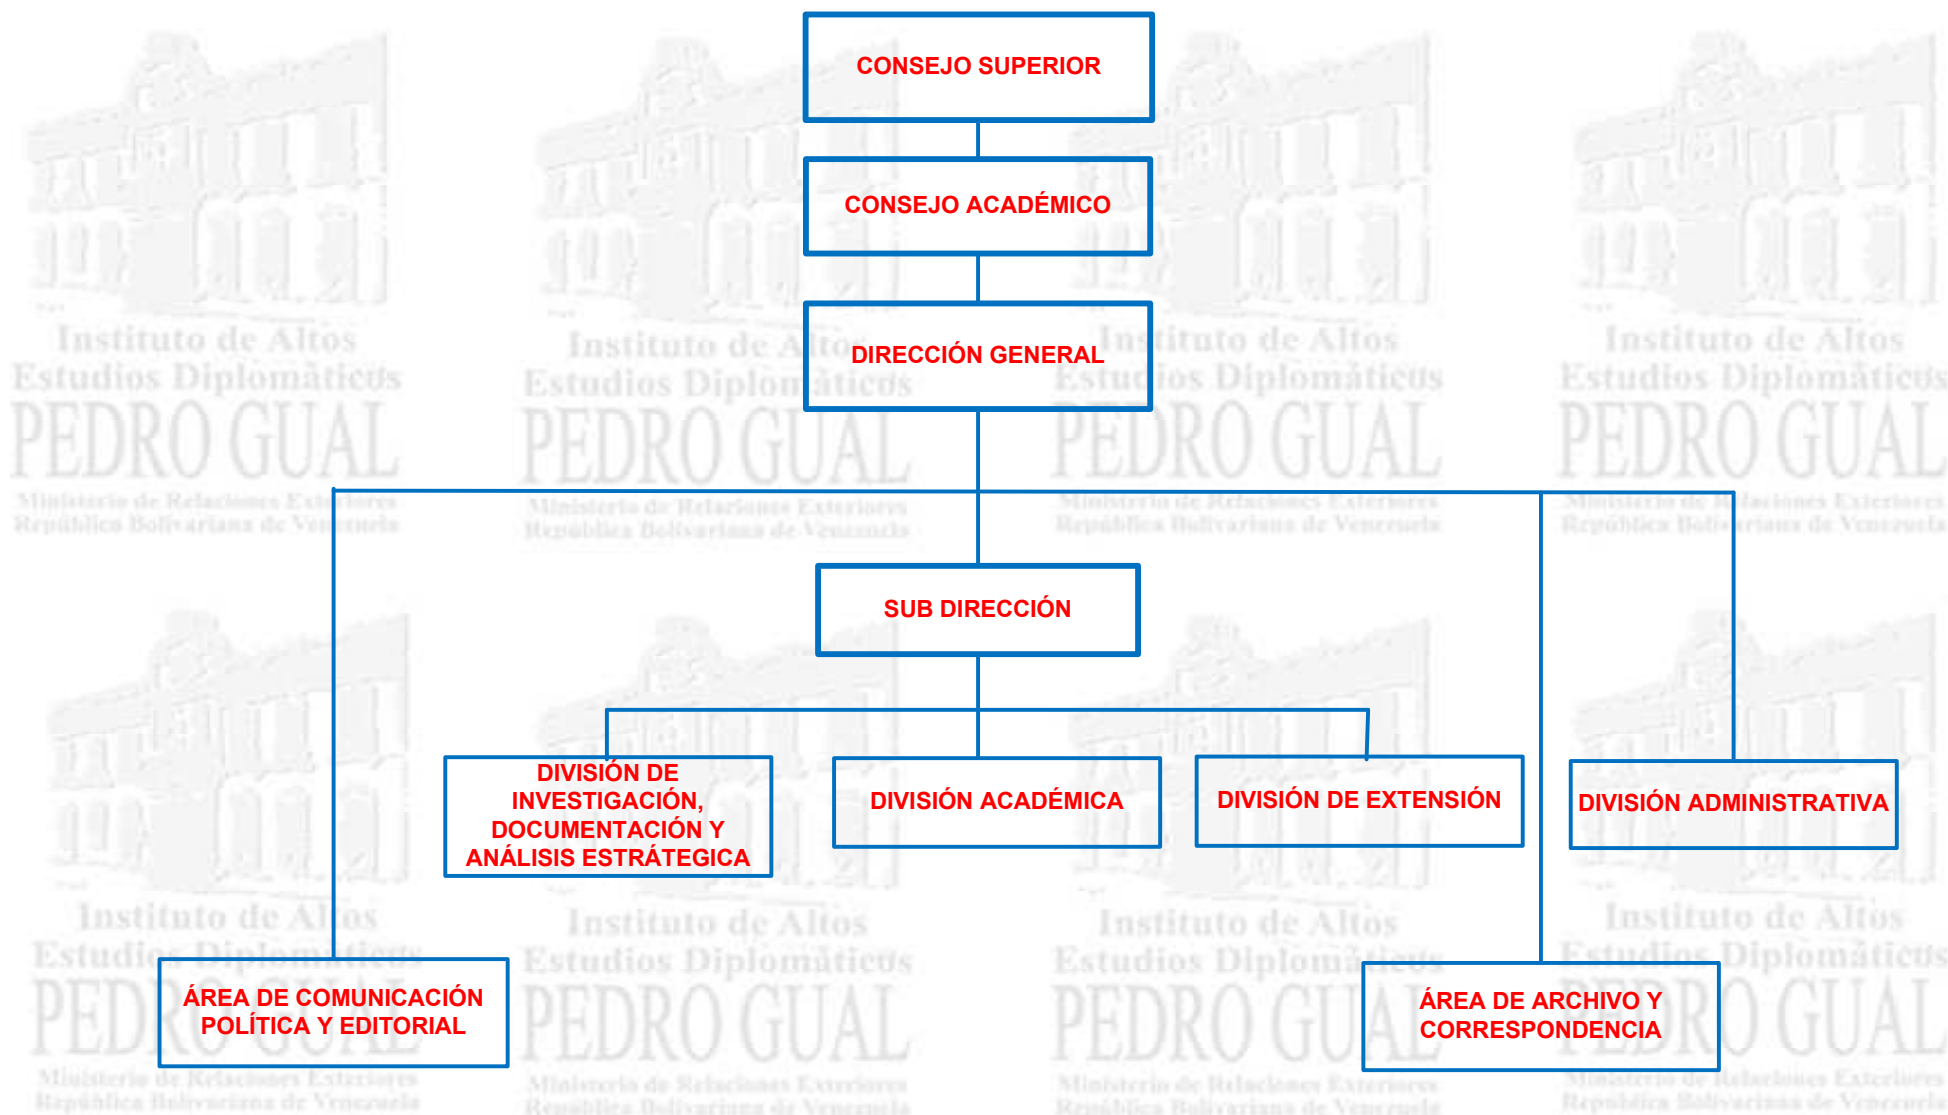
CONSEJO SUPERIOR

CONSEJO ACADÉMICO

DIRECCIÓN GENERAL

SUB DIRECCIÓN

DIVISIÓN DE INVESTIGACIÓN, DOCUMENTACIÓN Y ANÁLISIS ESTRÁTEGICA

DIVISIÓN ACADÉMICA

DIVISIÓN DE EXTENSIÓN

DIVISIÓN ADMINISTRATIVA

ÁREA DE COMUNICACIÓN POLÍTICA Y EDITORIAL

ÁREA DE ARCHIVO Y CORRESPONDENCIA

Instituto de Altos Estudios Diplomáticos PEDRO GUAL Ministerio de Relaciones Exteriores República Bolivariana de Venezuela